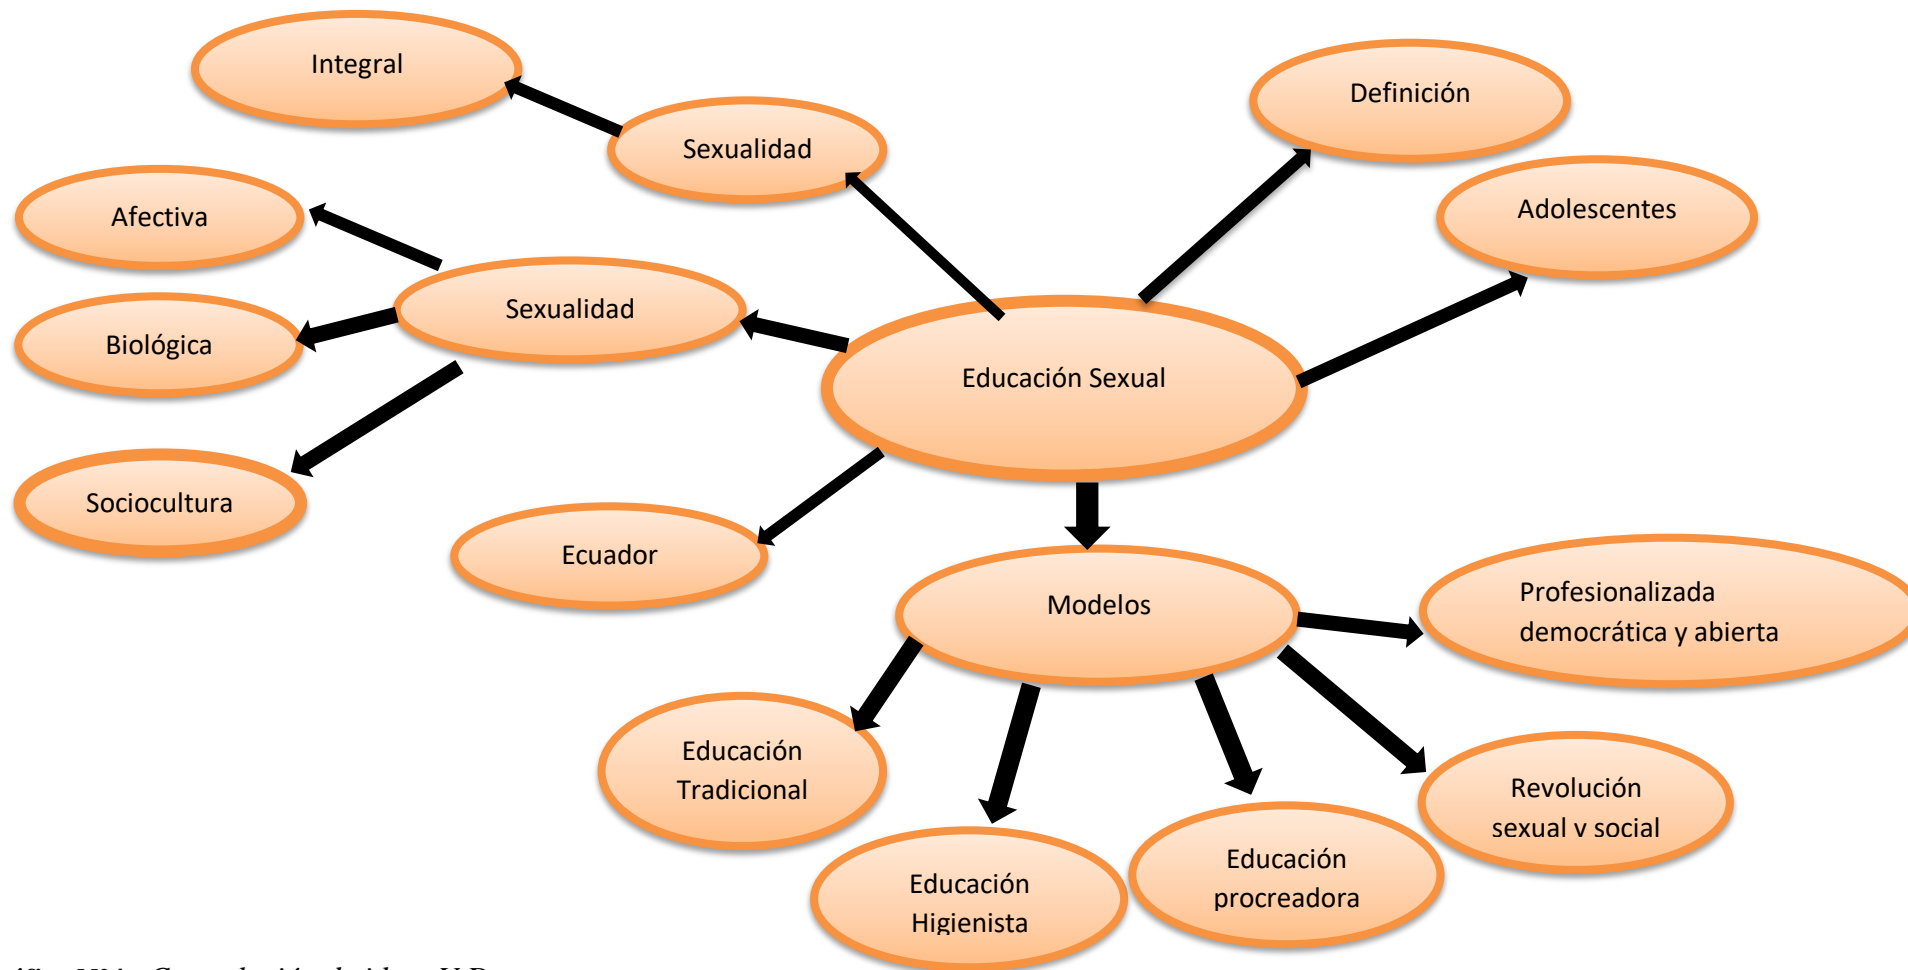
Integral

Sexualidad

Definición

Adolescentes

Afectiva

Sexualidad

Biológica

Educación Sexual

Sociocultura

Ecuador

Modelos

Profesionalizada democrática y abierta

Educación Tradicional

Educación Higienista

Educación procreadora

Revolución sexual y social

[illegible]